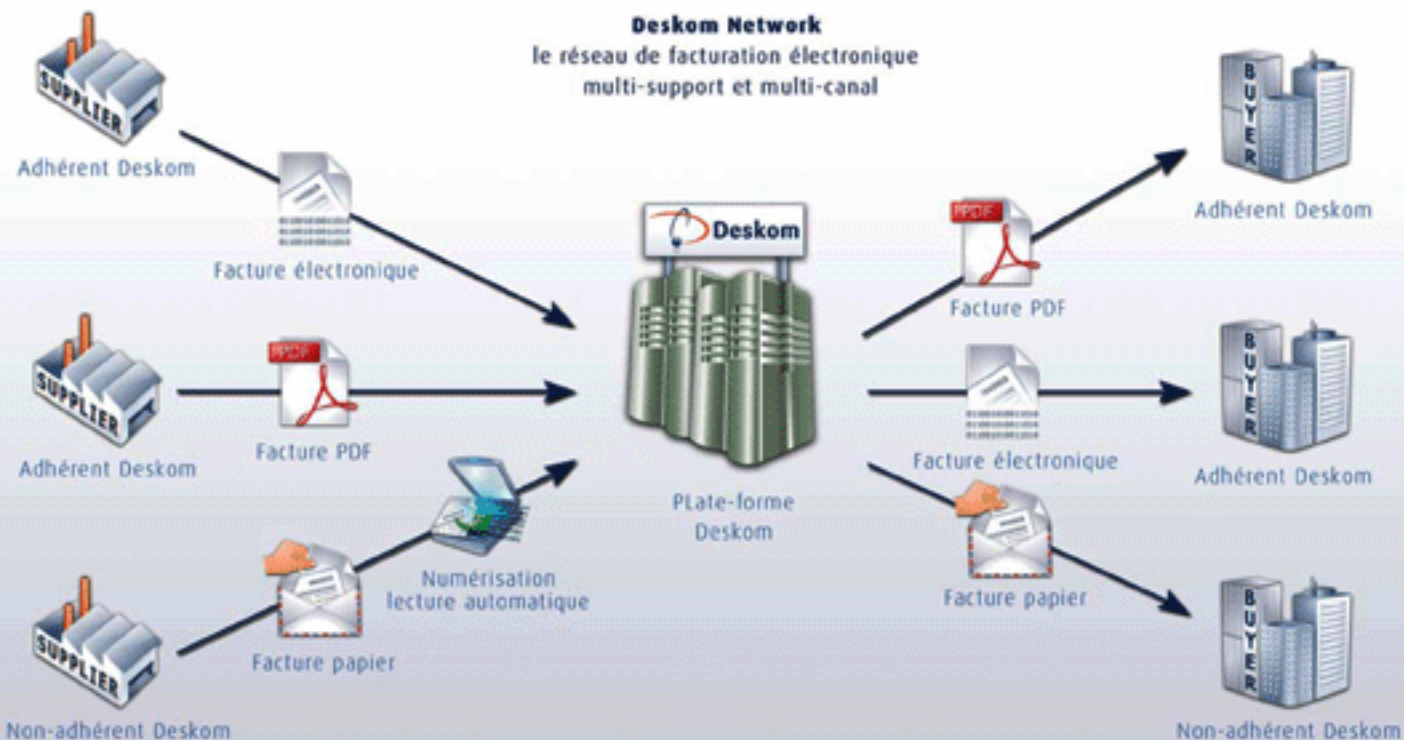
Deskom Network
le réseau de facturation électronique multi-support et multi-canal

SUPPLIER
Adhérent Deskom

Facture électronique

SUPPLIER
Adhérent Deskom

PDF
Facture PDF

SUPPLIER
Non-adhérent Deskom

Facture papier

Numérisation lecture automatique

Deskom

PLate-forme Deskom

PDF
Facture PDF

Facture électronique

Facture papier

BUYER
Adhérent Deskom

BUYER
Adhérent Deskom

BUYER
Non-adhérent Deskom